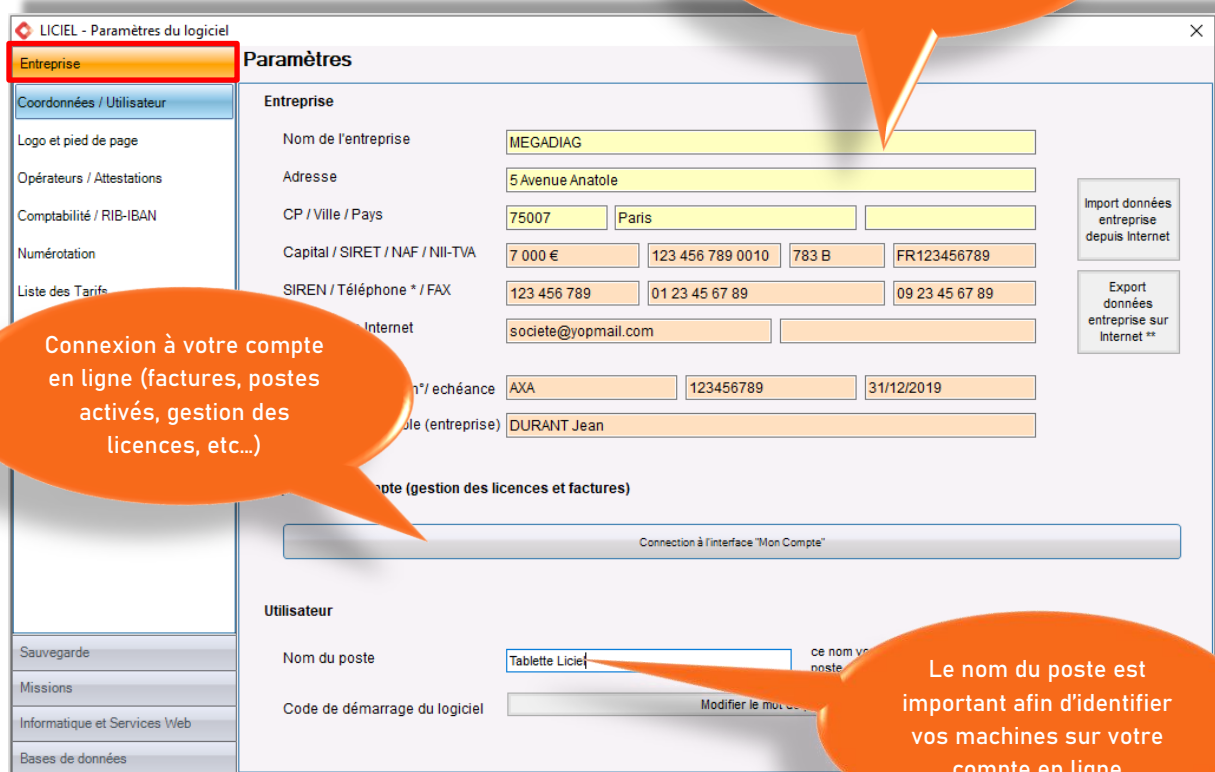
LICIEL - Paramètres du logiciel

Entreprise

Coordonnées / Utilisateur

Logo et pied de page

Opérateurs / Attestations

Comptabilité / RIB-IBAN

Numérotation

Liste des Tarifs

Sauvegarde

Missions

Informatique et Services Web

Bases de données

Paramètres

Entreprise

Nom de l'entreprise MEGADIAG

Adresse 5 Avenue Anatole

CP / Ville / Pays 75007 Paris

Capital / SIRET / NAF / NII-TVA 7 000 € 123 456 789 0010 783 B FR123456789

SIREN / Téléphone * / FAX 123 456 789 01 23 45 67 89 09 23 45 67 89

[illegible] Internet societe@yopmail.com

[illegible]°/ echéance AXA 123456789 31/12/2019

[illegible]ble (entreprise) DURANT Jean

Import données entreprise depuis Internet

Export données entreprise sur Internet **

Connexion à votre compte en ligne (factures, postes activés, gestion des licences, etc...)

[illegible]mpte (gestion des licences et factures)

Connection à l'interface "Mon Compte"

Utilisateur

Nom du poste Tablette Liciel

ce nom vo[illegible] poste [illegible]

Code de démarrage du logiciel

Modifier le mot de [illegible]

Le nom du poste est important afin d'identifier vos machines sur votre compte en ligne